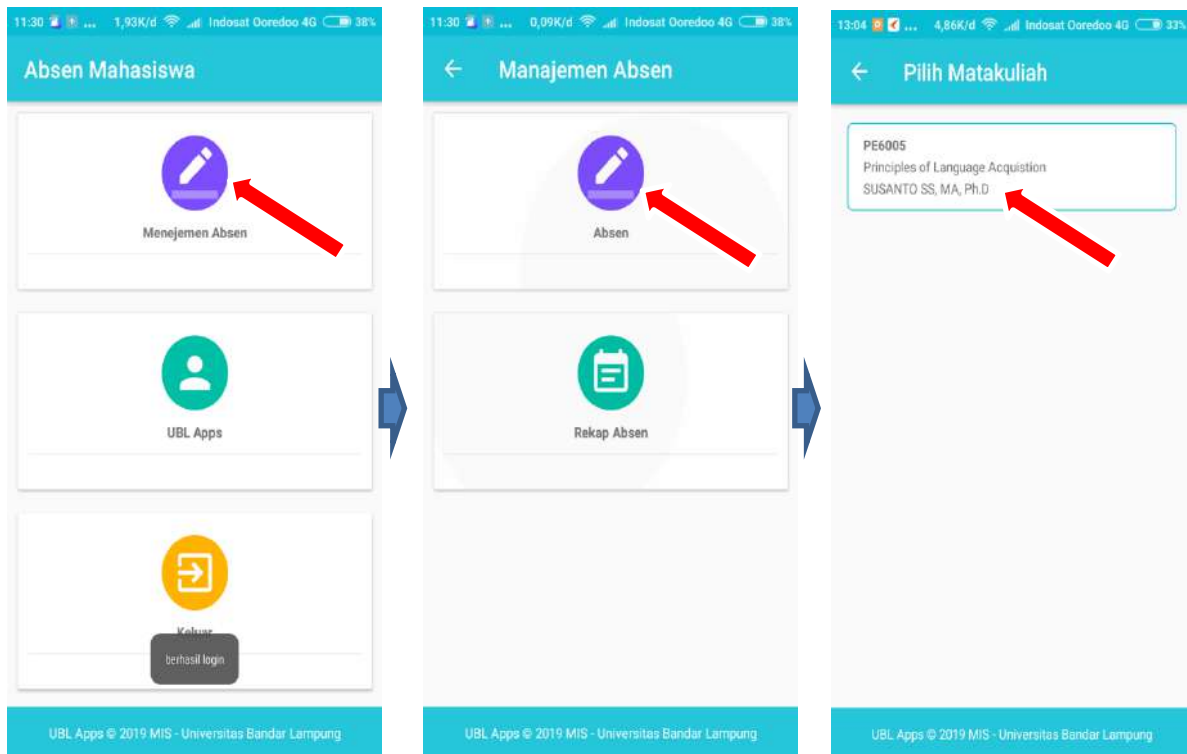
11:30 ... 1,93K/d Indosat Ooredoo 4G 38%

Absen Mahasiswa

Menejemen Absen

UBL Apps

Keluar

berhasil login

UBL Apps © 2019 MIS - Universitas Bandar Lampung

11:30 ... 0,09K/d Indosat Ooredoo 4G 38%

Manajemen Absen

Absen

Rekap Absen

UBL Apps © 2019 MIS - Universitas Bandar Lampung

13:04 ... 4,86K/d Indosat Ooredoo 4G 33%

Pilih Matakuliah

PE6005
Principles of Language Acquistion
SUSANTO SS, MA, Ph.D

UBL Apps © 2019 MIS - Universitas Bandar Lampung